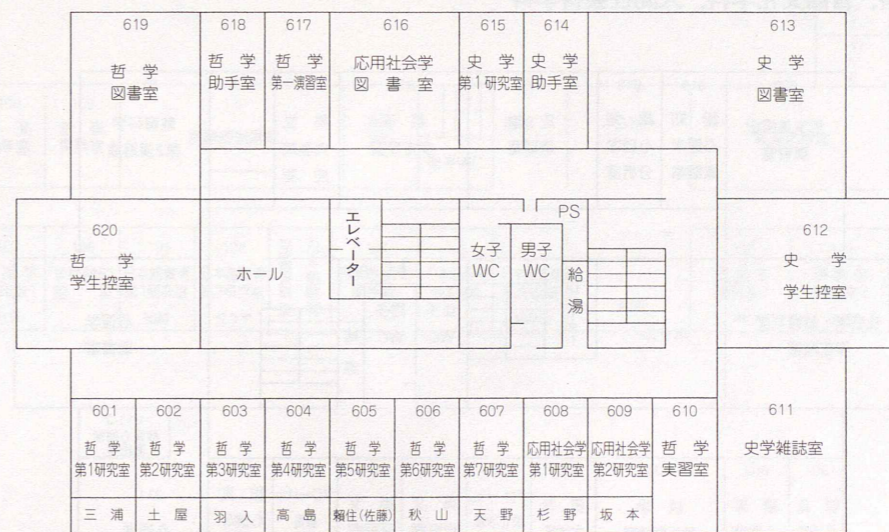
619
哲学
図書室

618
哲学
助手室

617
哲学
第一演習室

616
応用社会学
図書室

615
史学
第1研究室

614
史学
助手室

613
史学
図書室

620
哲学
学生控室

ホール

エレベーター

女子
WC

男子
WC

PS

給湯

612
史学
学生控室

| 601 | 602 | 603 | 604 | 605 | 606 | 607 | 608 | 609 | 610 | 611 |
|---|---|---|---|---|---|---|---|---|---|---|
| 哲学 第1研究室 | 哲学 第2研究室 | 哲学 第3研究室 | 哲学 第4研究室 | 哲学 第5研究室 | 哲学 第6研究室 | 哲学 第7研究室 | 応用社会学 第1研究室 | 応用社会学 第2研究室 | 哲学 実習室 | 史学雑誌室 |
| 三浦 | 土屋 | 羽入 | 高島 | 頼住(佐藤) | 秋山 | 天野 | 杉野 | 坂本 | | |